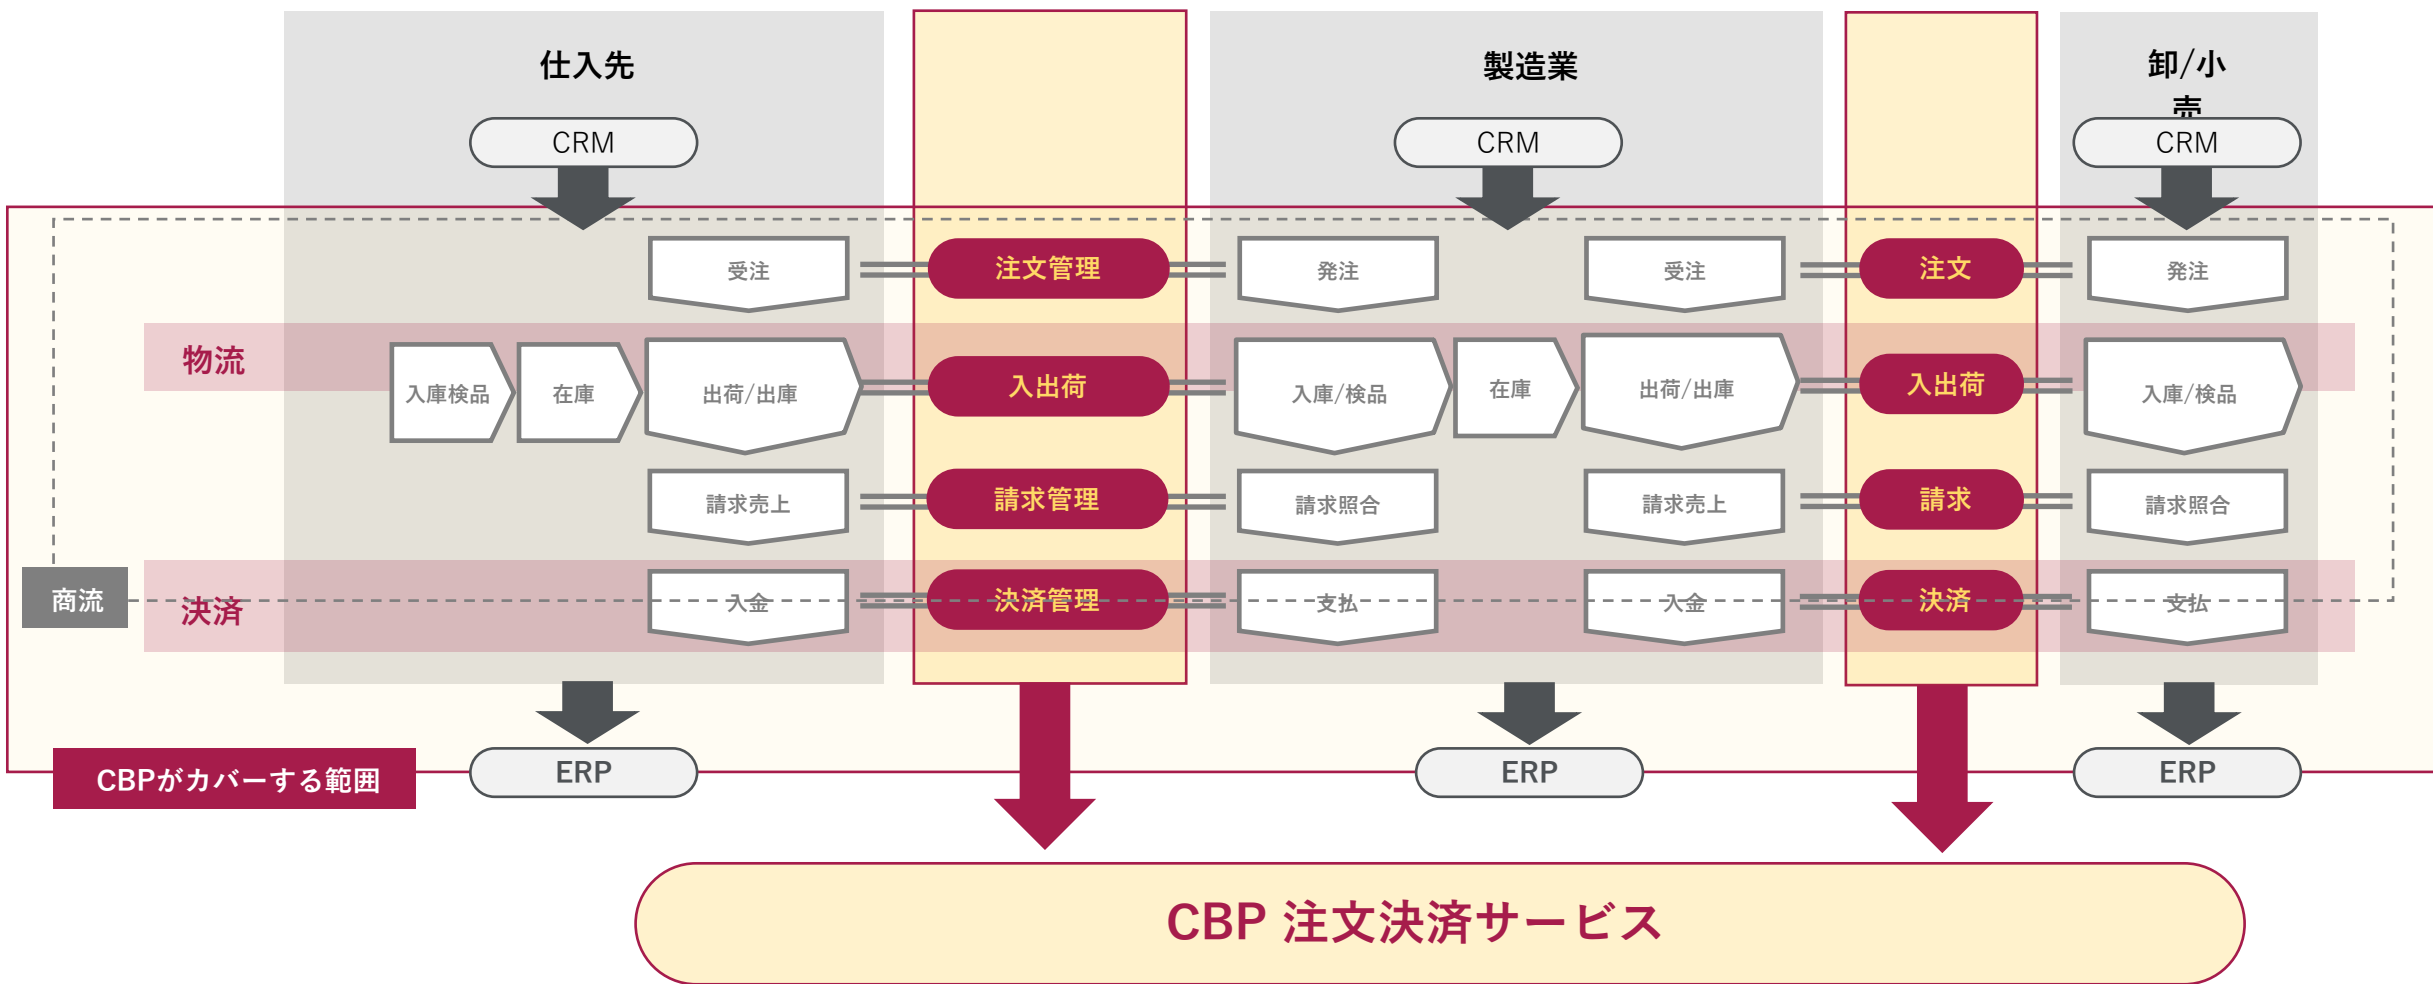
仕入先

製造業

卸/小売

CRM

CRM

CRM

受注

注文管理

発注

受注

注文

発注

物流

入庫検品

在庫

出荷/出庫

入出荷

入庫/検品

在庫

出荷/出庫

入出荷

入庫/検品

請求売上

請求管理

請求照合

請求売上

請求

請求照合

商流

決済

入金

決済管理

支払

入金

決済

支払

CBPがカバーする範囲

ERP

ERP

ERP

CBP 注文決済サービス